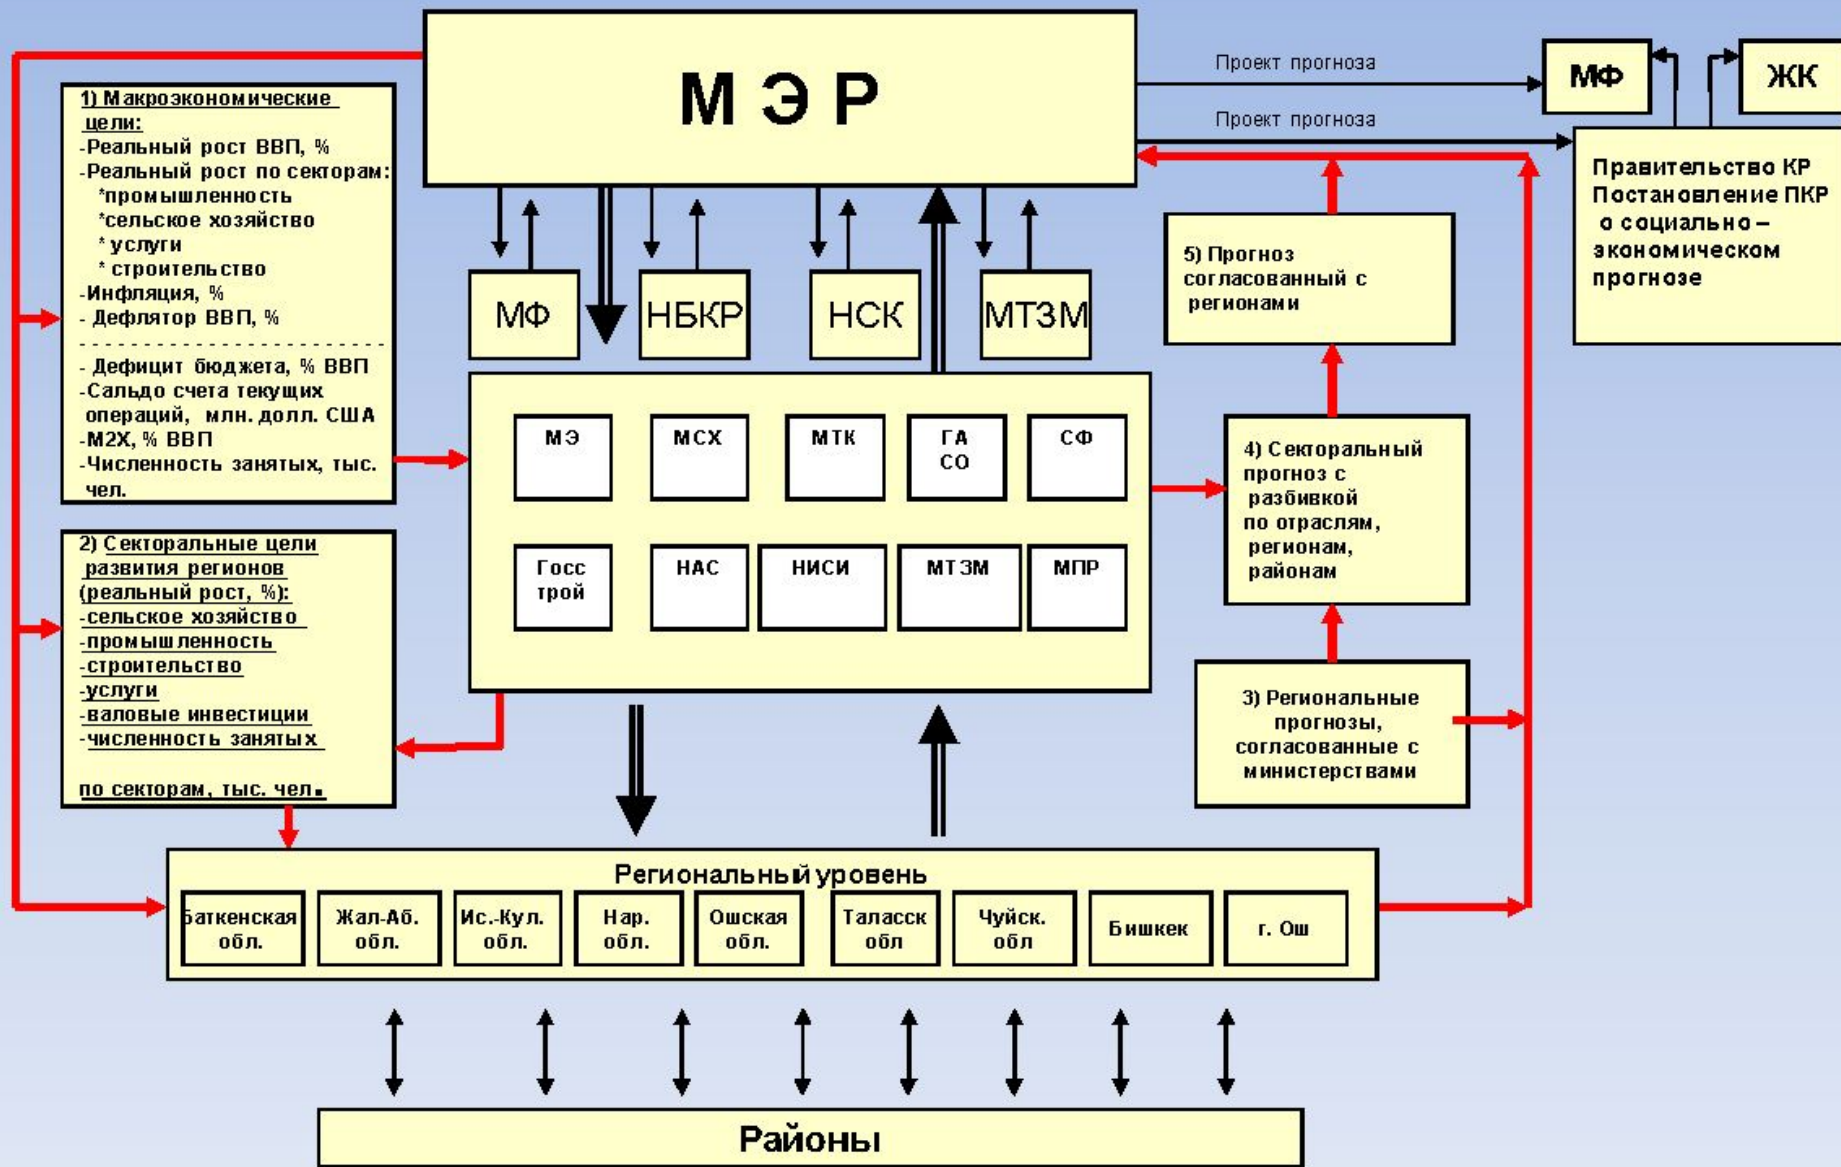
М Э Р

Проект прогноза

Проект прогноза

МФ

ЖК

Правительство КР Постановление ПКР о социально – экономическом прогнозе

1) Макроэкономические цели:
-Реальный рост ВВП, %
-Реальный рост по секторам:
*промышленность
*сельское хозяйство
* услуги
* строительство
-Инфляция, %
- Дефлятор ВВП, %

- Дефицит бюджета, % ВВП
-Сальдо счета текущих операций, млн. долл. США
-M2X, % ВВП
-Численность занятых, тыс. чел.

2) Секторальные цели развития регионов (реальный рост, %):
-сельское хозяйство
-промышленность
-строительство
-услуги
-валовые инвестиции
-численность занятых

по секторам, тыс. чел.

МФ

НБКР

НСК

МТЗМ

МЭ

МСХ

МТК

ГА СО

СФ

Госс трой

НАС

НИСИ

МТЗМ

МПР

5) Прогноз согласованный с регионами

4) Секторальный прогноз с разбивкой по отраслям, регионам, районам

3) Региональные прогнозы, согласованные с министерствами

Региональный уровень

Баткенская обл.

Жал-Аб. обл.

Ис.-Кул. обл.

Нар. обл.

Ошская обл.

Таласск обл

Чуйск. обл

Бишкек

г. Ош

Районы